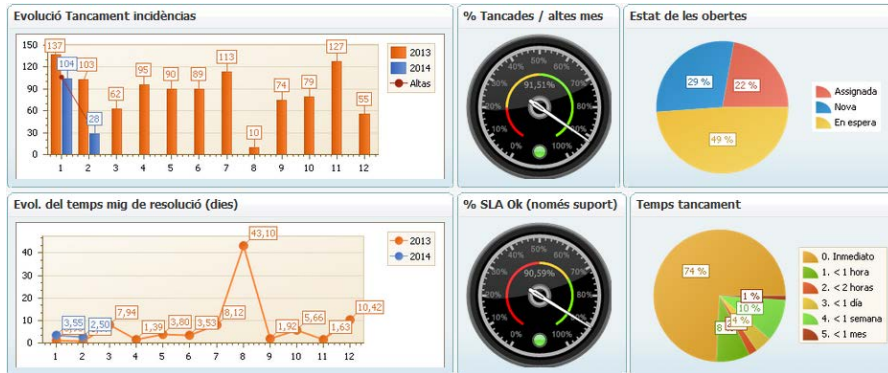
Evolució Tancament incidències

150
120
90
60
30
0

137
104
103
28
62
95
90
89
113
10
74
79
127
55

1 2 3 4 5 6 7 8 9 10 11 12

2013
2014
Altas

% Tancades / altes mes

91,51%

0% 10% 20% 30% 40% 50% 60% 70% 80% 90% 100%

Estat de les obertes

29 %
22 %
49 %

Assignada
Nova
En espera

Evol. del temps mig de resolució (dies)

40
30
20
10
0

3,55
2,50
7,94
1,39
3,80
3,53
8,12
43,10
1,92
5,66
1,63
10,42

1 2 3 4 5 6 7 8 9 10 11 12

2013
2014

% SLA Ok (només suport)

90,59%

0% 10% 20% 30% 40% 50% 60% 70% 80% 90% 100%

Temps tancament

74 %
1 %
10 %
4 %
8 %

0. Inmediato
1. < 1 hora
2. < 2 horas
3. < 1 día
4. < 1 semana
5. < 1 mes